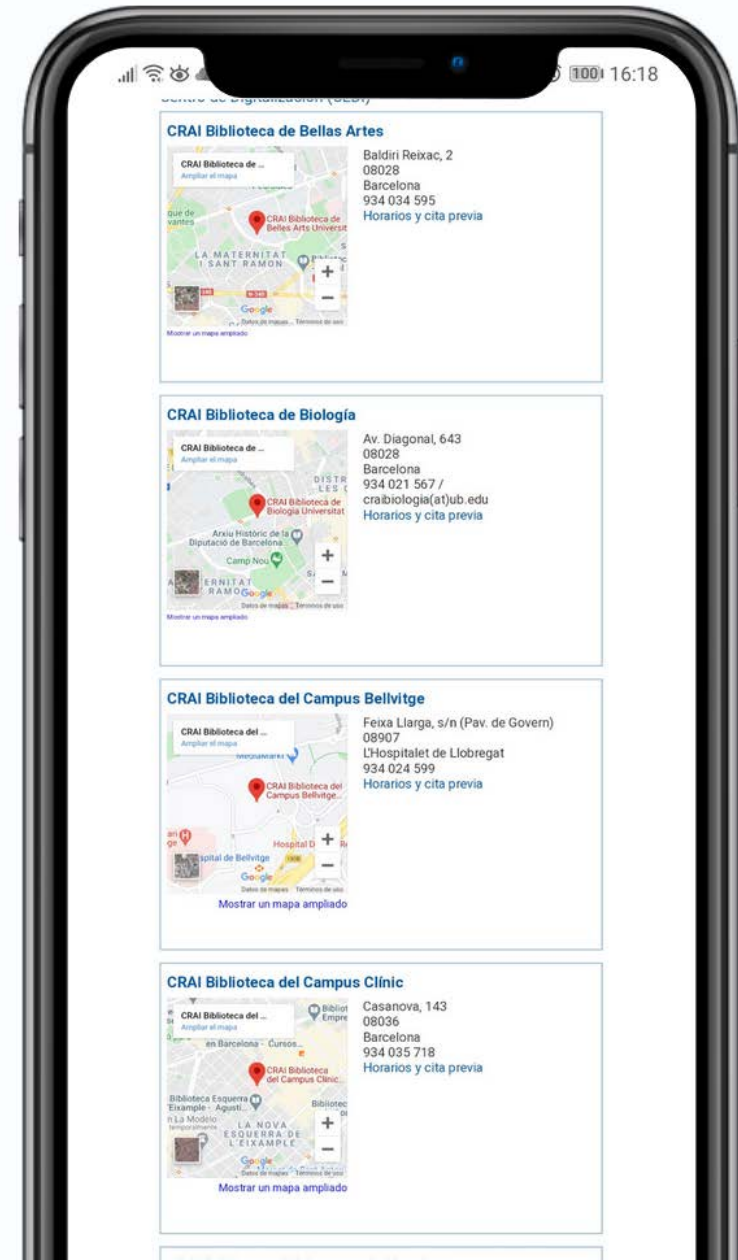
100 16:18

CRAI Biblioteca de Bellas Artes

CRAI Biblioteca de ...
Ampliar el mapa
CRAI Biblioteca de Belles Arts Universit
LA MATERNITAT I SANT RAMON
Google
Datos de mapas Términos de uso
Mostrar un mapa ampliado

Baldiri Reixac, 2
08028
Barcelona
934 034 595
Horarios y cita previa

CRAI Biblioteca de Biología

CRAI Biblioteca de ...
Ampliar el mapa
CRAI Biblioteca de Biologia Universitat
Arxiu Històric de la Diputació de Barcelona
Camp Nou
Google
Datos de mapas Términos de uso
Mostrar un mapa ampliado

Av. Diagonal, 643
08028
Barcelona
934 021 567 /
craibiologia(at)ub.edu
Horarios y cita previa

CRAI Biblioteca del Campus Bellvitge

CRAI Biblioteca del ...
Ampliar el mapa
CRAI Biblioteca del Campus Bellvitge...
Hospital de Bellvitge
Google
Datos de mapas Términos de uso
Mostrar un mapa ampliado

Feixa Llarga, s/n (Pav. de Govern)
08907
L'Hospitalet de Llobregat
934 024 599
Horarios y cita previa

CRAI Biblioteca del Campus Clínic

CRAI Biblioteca del ...
Ampliar el mapa
en Barcelona - Cursos...
CRAI Biblioteca del Campus Clínic...
Biblioteca Esquerra de l'Eixample - Agustí...
LA NOVA ESQUERRA DE L'EIXAMPLE
Google
Datos de mapas Términos de uso
Mostrar un mapa ampliado

Casanova, 143
08036
Barcelona
934 035 718
Horarios y cita previa